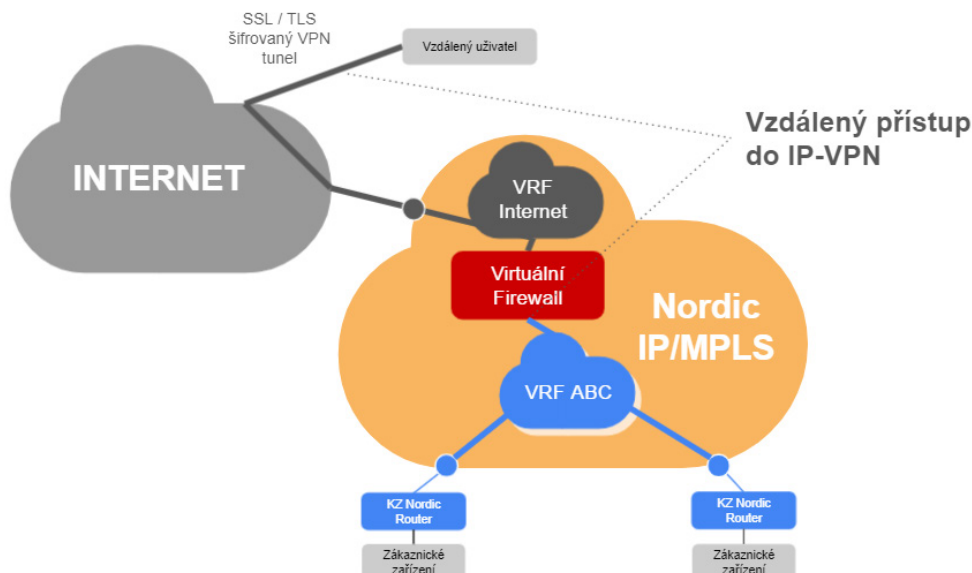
SSL / TLS
šifrovaný VPN
tunel

Vzdálený uživatel

Vzdálený přístup
do IP-VPN

INTERNET

VRF
Internet

Virtuální
Firewall

Nordic
IP/MPLS

VRF ABC

KZ Nordic
Router

Zákaznické
zařízení

KZ Nordic
Router

Zákaznické
zařízení